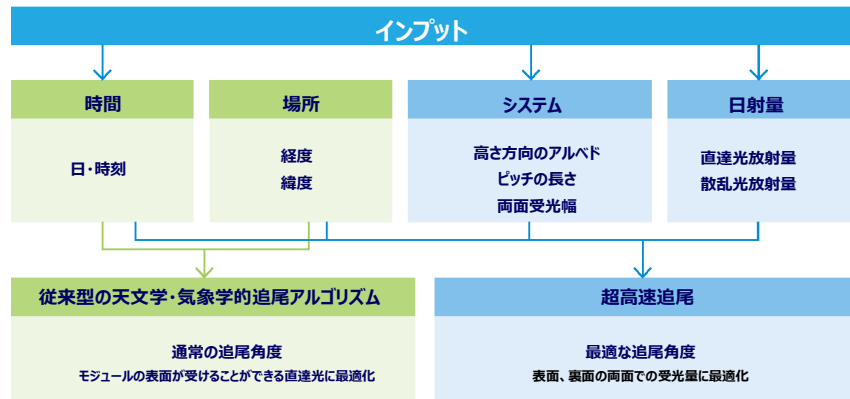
インプット

時間

日・時刻

場所

経度
緯度

システム

高さ方向のアルベド
ピッチの長さ
両面受光幅

日射量

直達光放射量
散乱光放射量

従来型の天文学・気象学的追尾アルゴリズム

通常の追尾角度
モジュールの表面が受けることができる直達光に最適化

超高速追尾

最適な追尾角度
表面、裏面の両面での受光量に最適化